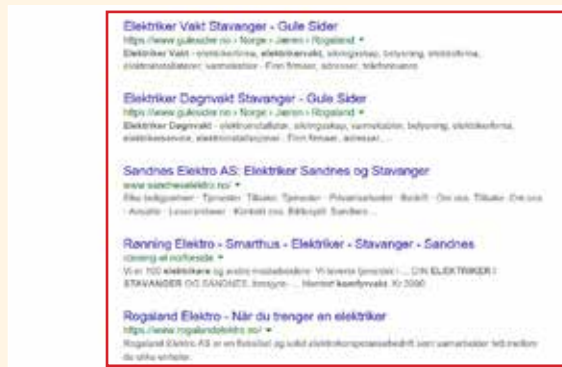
Elektriker Vakt Stavanger - Gule Sider
https://www.gulesider.no › Norge › Jæren › Rogaland ▾
Elektriker Vakt - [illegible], elektrikervakt, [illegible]

Elektriker Dagnvakt Stavanger - Gule Sider
https://www.gulesider.no › Norge › Jæren › Rogaland ▾
Elektriker Dagnvakt - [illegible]

Sandnes Elektro AS: Elektriker Sandnes og Stavanger
www.sandneselektro.no/ ▾
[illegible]

Rønning Elektro - Smarthus - Elektriker - Stavanger - Sandnes
ronning-el.no/forside ▾
Vi er 100 elektrikere og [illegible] ... DIN ELEKTRIKER I STAVANGER OG SANDNES. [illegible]

Rogaland Elektro - Når du trenger en elektriker
https://www.rogalandelektro.no/ ▾
Rogaland Elektro AS er en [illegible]